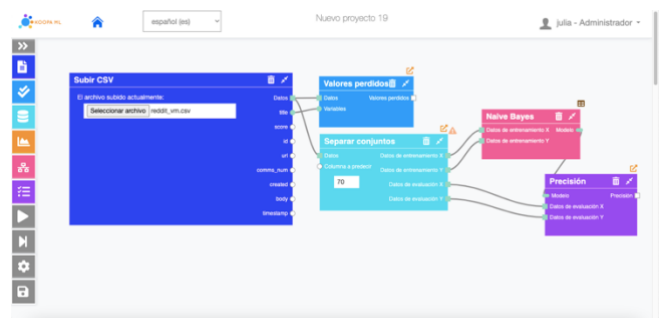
ACCIÓN ML

español (es)

Nuevo proyecto 19

julia - Administrador

Subir CSV

El archivo subido actualmente:

Seleccionar archivo reddit_vm.csv

Datos

title

score

id

url

comms_num

created

body

timestamp

Valores perdidos

Datos

Variables

Valores perdidos

Separar conjuntos

Datos

Columna a predecir

70

Datos de entrenamiento X

Datos de entrenamiento Y

Datos de evaluación X

Datos de evaluación Y

Naive Bayes

Datos de entrenamiento X

Datos de entrenamiento Y

Modelo

Precisión

Modelo

Datos de evaluación X

Datos de evaluación Y

Precisión